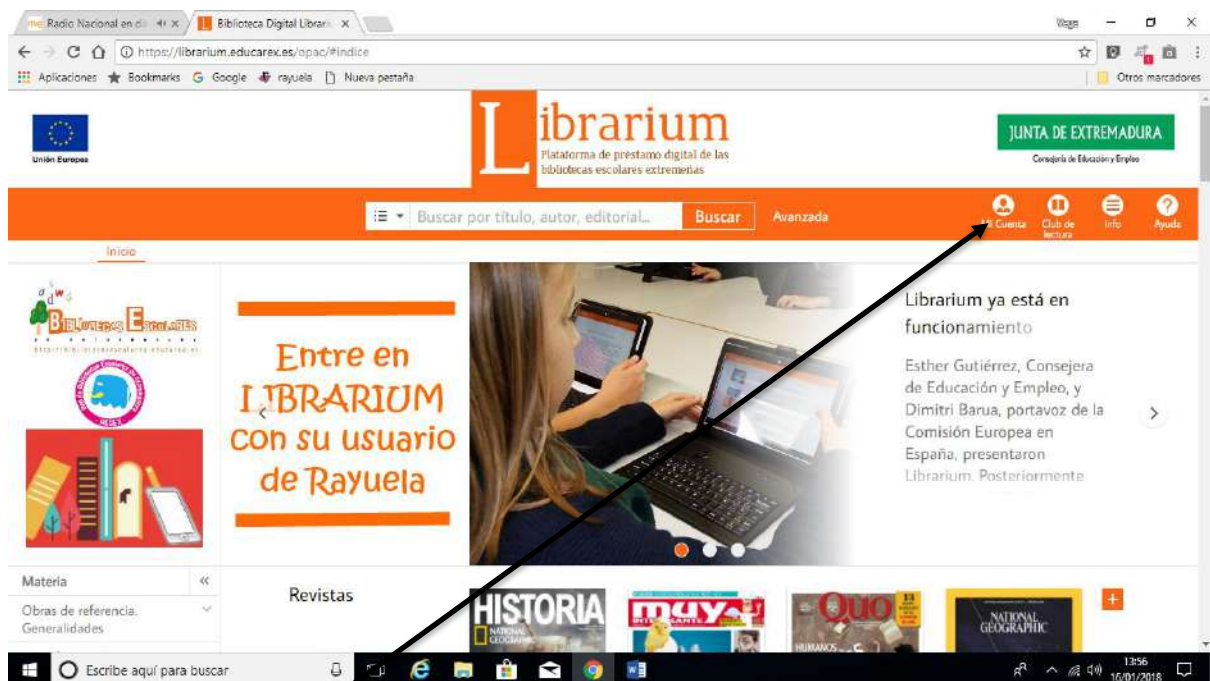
Radio Nacional en di × Biblioteca Digital Librari ×

Vega

https://librarium.educarex.es/opac/#indice

Aplicaciones Bookmarks Google rayuela Nueva pestaña Otros marcadores

Unión Europea

Librarium
Plataforma de préstamo digital de las bibliotecas escolares extremeñas

JUNTA DE EXTREMADURA
Consejería de Educación y Empleo

Buscar por título, autor, editorial... Buscar Avanzada

Mi Cuenta Club de lectura Info Ayuda

Inicio

Bibliotecas Escolares

Entre en LIBRARIUM con su usuario de Rayuela

Librarium ya está en funcionamiento

Esther Gutiérrez, Consejera de Educación y Empleo, y Dimitri Barua, portavoz de la Comisión Europea en España, presentaron Librarium. Posteriormente

Materia

Obras de referencia. Generalidades

Revistas

HISTORIA NATIONAL GEOGRAPHIC

muy INTERESANTE

Quo

NATIONAL GEOGRAPHIC

Escribe aquí para buscar

13:56
16/01/2018